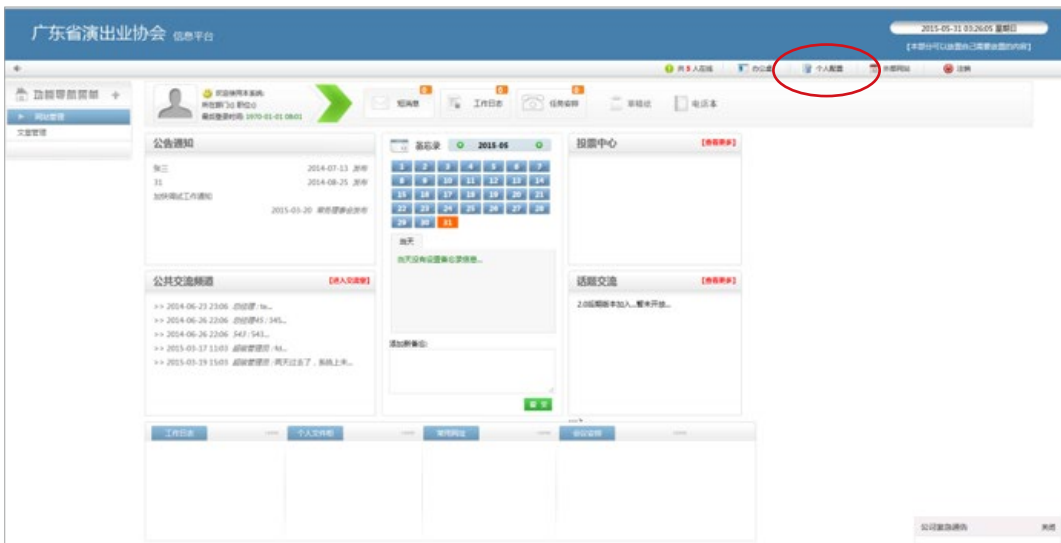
广东省演出业协会 信息平台

2015-05-31 03:26:05 星期日

[本部分可以放置自己需要放置的内容]

共 8 人在线 办公桌 个人配置 外部网站 注销

功能菜单

网站管理

文章管理

欢迎使用本系统
所在部门: 职位:
最后登录时间: 1970-01-01 08:01

短消息 工作日志 任务安排 草稿箱 电话本

公告通知

张三 2014-07-13 发布

31 2014-08-25 发布

加快调试工作通知

2015-03-20 某某管理员发布

备忘录 2015-05

| 1 | 2 | 3 | 4 | 5 | 6 | 7 |
|---|---|---|---|---|---|---|
| 8 | 9 | 10 | 11 | 12 | 13 | 14 |
| 15 | 16 | 17 | 18 | 19 | 20 | 21 |
| 22 | 23 | 24 | 25 | 26 | 27 | 28 |
| 29 | 30 | 31 | | | | |

当天

当天没有设置备忘录信息...

添加新备忘:

提交

投票中心 [查看更多]

公共交流频道 [进入交流室]

>> 2014-06-23 23:06 总经理: te...

>> 2014-06-26 22:06 总经理45: 345...

>> 2014-06-26 22:06 543: 543...

>> 2015-03-17 11:03 超级管理员: fd...

>> 2015-03-19 15:03 超级管理员: 两天过去了，系统上来...

话题交流 [查看更多]

2.0版期新本加入...暂未开放...

工作日志

个人文件柜

常用网址

会议安排

公司紧急通告 关闭